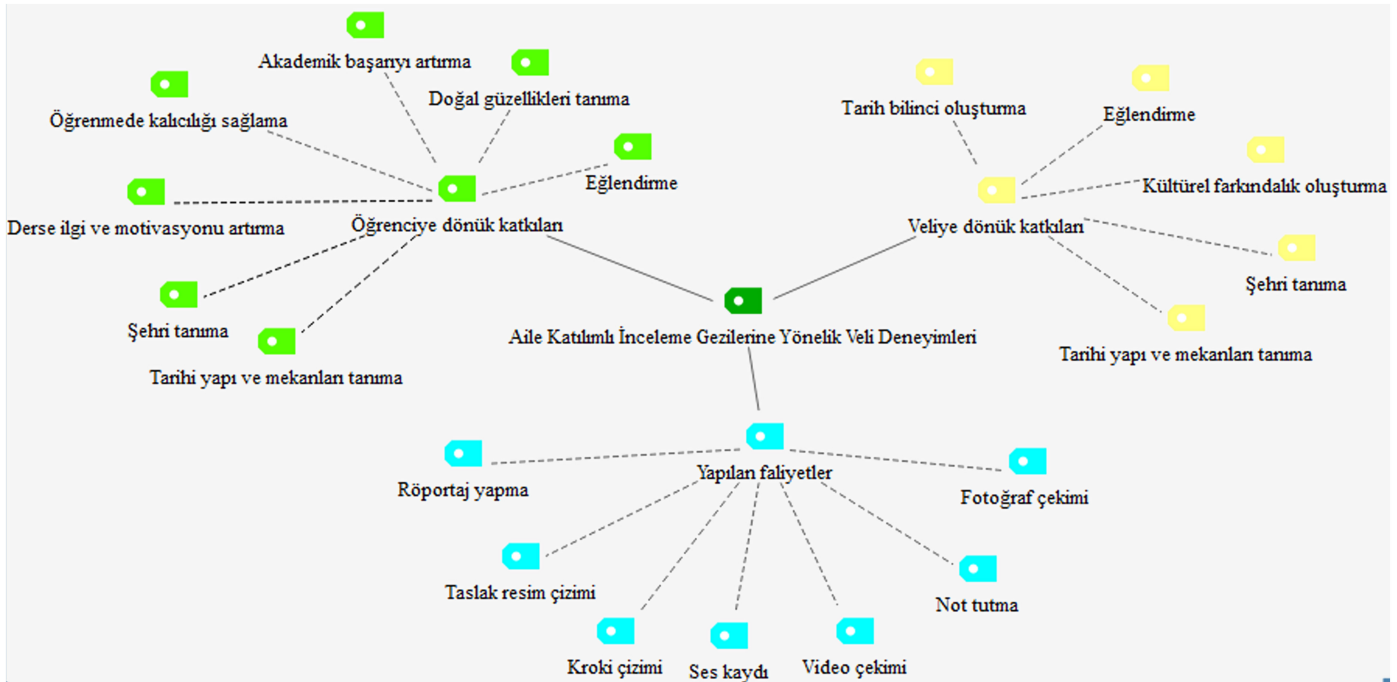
Akademik başarıyı artırma

Doğal güzellikleri tanıma

Öğrenmede kalıcılığı sağlama

Eğlendirme

Derse ilgi ve motivasyonu artırma

Öğrenciye dönük katkıları

Şehri tanıma

Tarihi yapı ve mekanları tanıma

Tarih bilinci oluşturma

Eğlendirme

Kültürel farkındalık oluşturma

Veliye dönük katkıları

Şehri tanıma

Tarihi yapı ve mekanları tanıma

Aile Katılımlı İnceleme Gezilerine Yönelik Veli Deneyimleri

Yapılan faliyetler

Röportaj yapma

Fotoğraf çekimi

Taslak resim çizimi

Not tutma

Kroki çizimi

Ses kaydı

Video çekimi